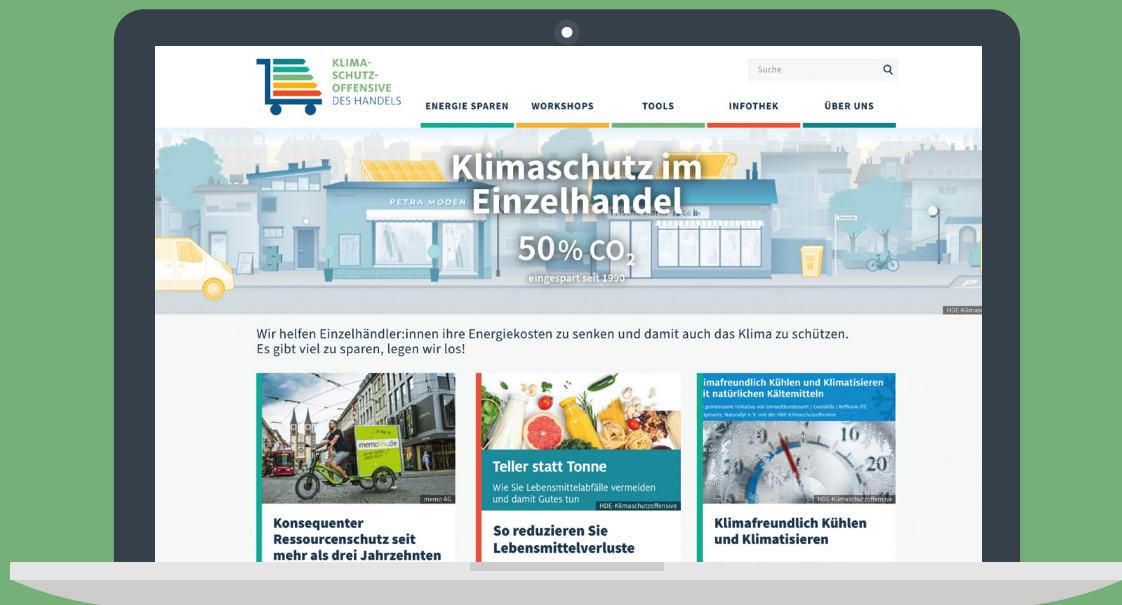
KLIMA-
SCHUTZ-
OFFENSIVE
DES HANDELS

Suche

ENERGIE SPAREN
WORKSHOPS
TOOLS
INFOTHEK
ÜBER UNS

PETRA MODEN

Klimaschutz im Einzelhandel

50% $CO_2$
eingespart seit 1990

HDE-Klimas

Wir helfen Einzelhändler:innen ihre Energiekosten zu senken und damit auch das Klima zu schützen. Es gibt viel zu sparen, legen wir los!

memolife.de

memo AG

Konsequenter Ressourcenschutz seit mehr als drei Jahrzehnten

Teller statt Tonne
Wie Sie Lebensmittelabfälle vermeiden und damit Gutes tun

HDE-Klimaschutzoffensive

So reduzieren Sie Lebensmittelverluste

imafreundlich Kühlen und Klimatisieren
it natürlichen Kältemitteln

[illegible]

10
20

HDE-Klimaschutzoffensive

Klimafreundlich Kühlen und Klimatisieren